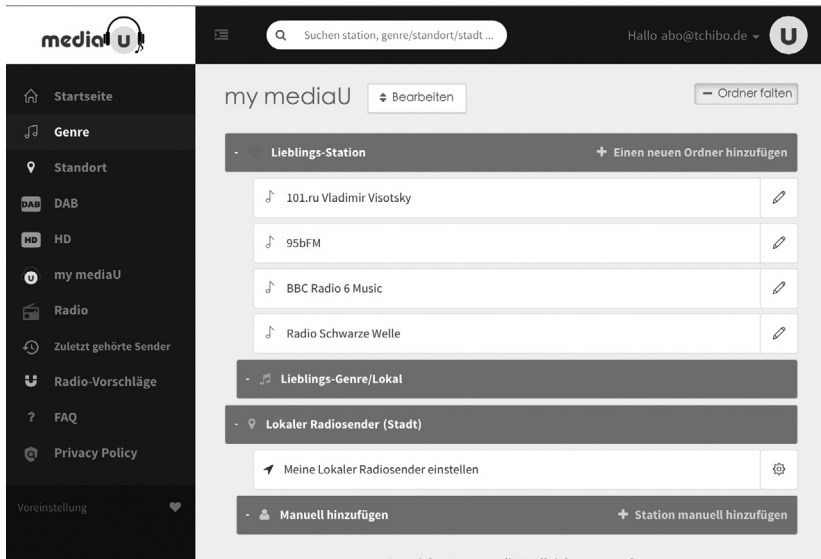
mediaU

Suchen station, genre/standort/stadt ...

Hallo abo@tchibo.de

U

Startseite

Genre

Standort

DAB DAB

HD HD

my mediaU

Radio

Zuletzt gehörte Sender

Radio-Vorschläge

? FAQ

Privacy Policy

Voreinstellung

my mediaU

Bearbeiten

− Ordner falten

- Lieblings-Station

+ Einen neuen Ordner hinzufügen

101.ru Vladimir Visotsky

95bFM

BBC Radio 6 Music

Radio Schwarze Welle

- Lieblings-Genre/Lokal

- Lokaler Radiosender (Stadt)

Meine Lokaler Radiosender einstellen

- Manuell hinzufügen

+ Station manuell hinzufügen